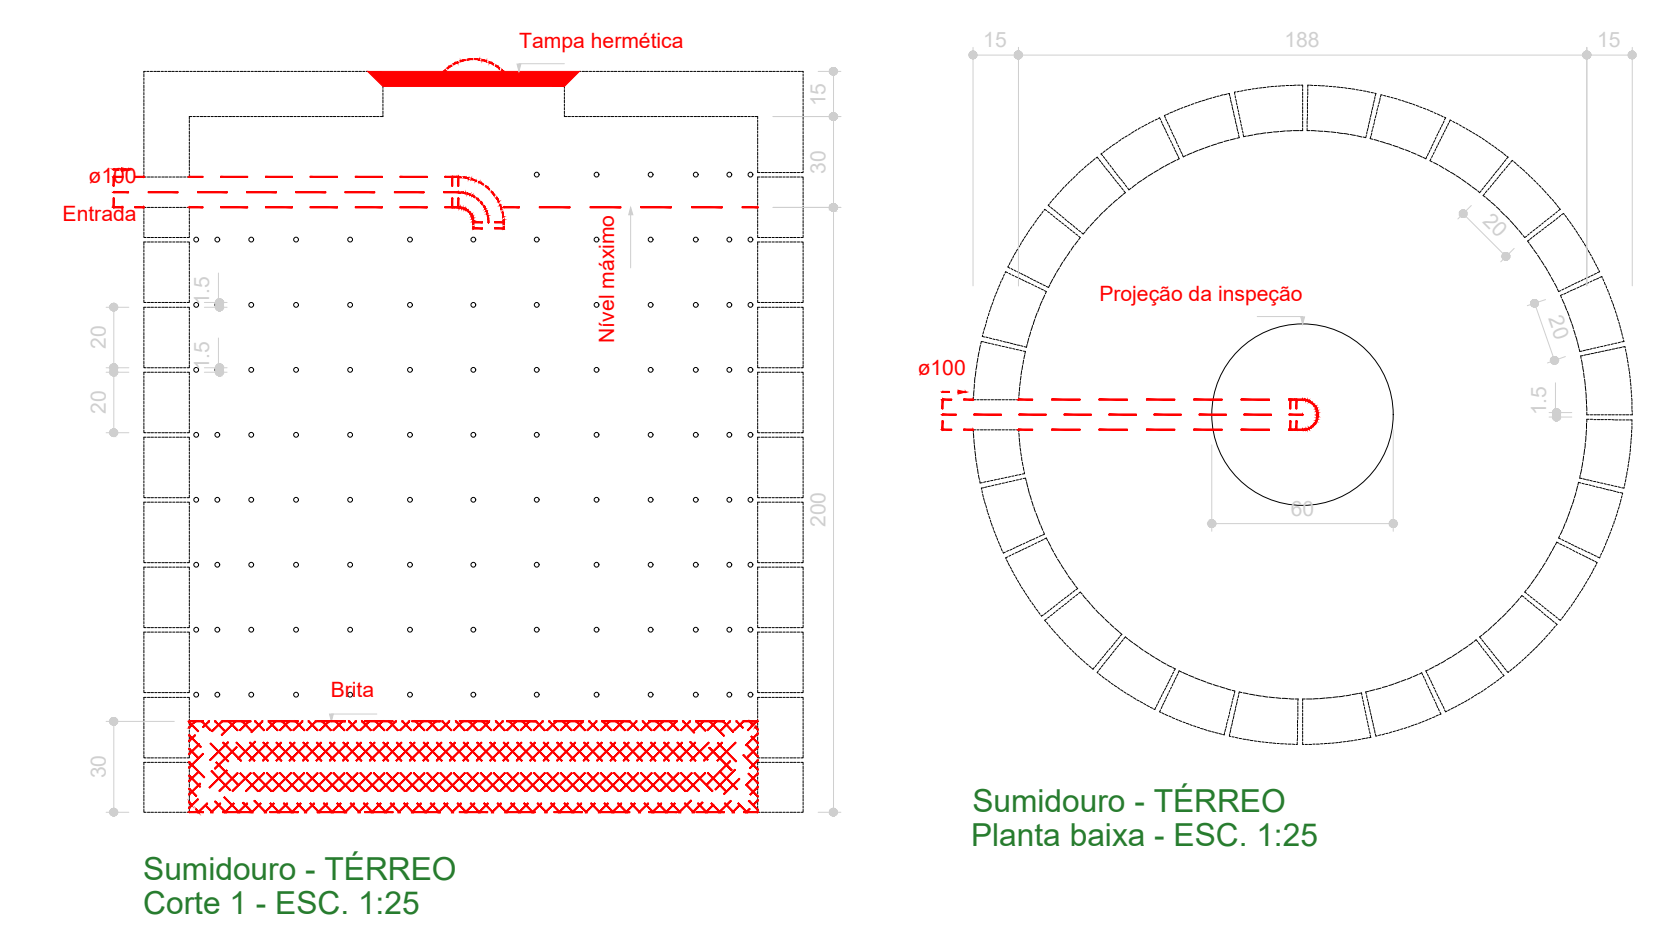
Tampa hermética

ø100
Entrada

Nível máximo

15
30
200

20
20
1.5
1.5
30

Brita

Sumidouro - TÉRREO
Corte 1 - ESC. 1:25

15
188
15

20
20
1.5

Projeção da inspeção

ø100

60

Sumidouro - TÉRREO
Planta baixa - ESC. 1:25